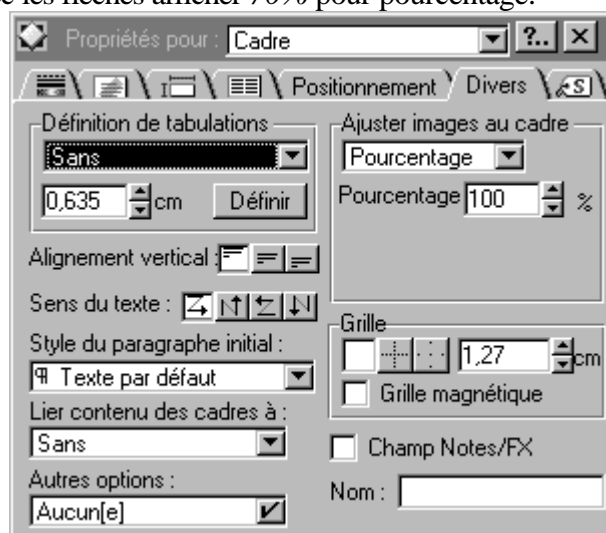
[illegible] les flèches afficher 70% pour pourcentage.

Propriétés pour : Cadre

?.. ×

Positionnement Divers

Définition de tabulations

Sans

0,635 cm Définir

Alignement vertical :

Sens du texte :

Style du paragraphe initial :

Texte par défaut

Lier contenu des cadres à :

Sans

Autres options :

Aucun[e]

Ajuster images au cadre

Pourcentage

Pourcentage 100 %

Grille

1,27 cm

Grille magnétique

Champ Notes/FX

Nom :